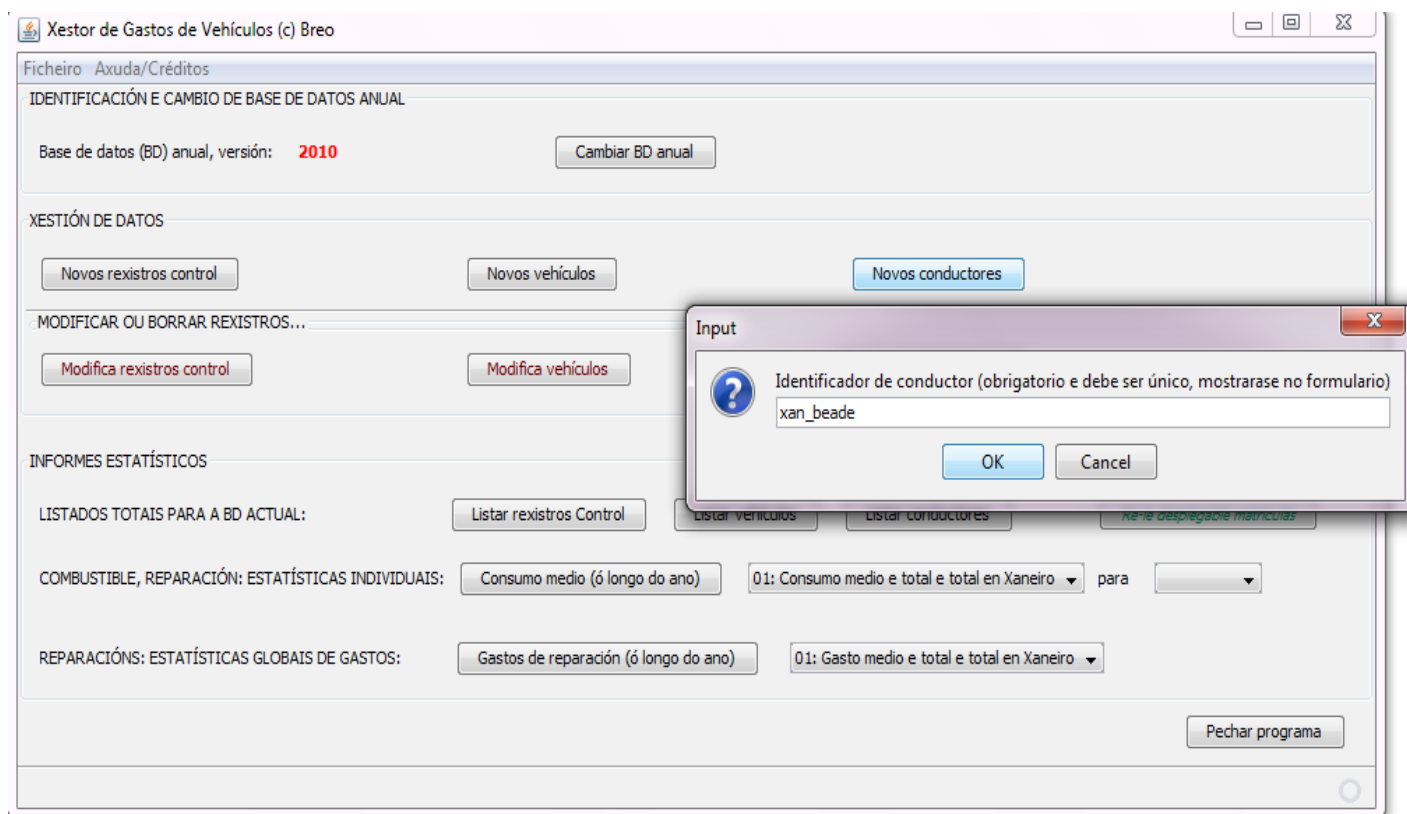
Xestor de Gastos de Vehículos (c) Breo

Ficheiro Axuda/Créditos

IDENTIFICACIÓN E CAMBIO DE BASE DE DATOS ANUAL

Base de datos (BD) anual, versión: 2010

Cambiar BD anual

XESTIÓN DE DATOS

Novos rexistros control

Novos vehículos

Novos conductores

MODIFICAR OU BORRAR REXISTROS...

Modifica rexistros control

Modifica vehículos

INFORMES ESTATÍSTICOS

LISTADOS TOTAIS PARA A BD ACTUAL:

Listar rexistros Control

Listar vehículos

Listar conductores

Re-le despregable matrículas

COMBUSTIBLE, REPARACIÓN: ESTATÍSTICAS INDIVIDUAIS:

Consumo medio (ó longo do ano)

01: Consumo medio e total e total en Xaneiro

para

REPARACIÓNS: ESTATÍSTICAS GLOBAIS DE GASTOS:

Gastos de reparación (ó longo do ano)

01: Gasto medio e total e total en Xaneiro

Pechar programa

Input

Identificador de conductor (obrigatorio e debe ser único, mostrarase no formulario)

xan_beade

OK

Cancel